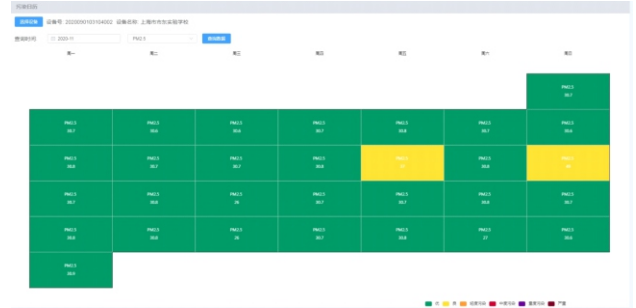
环境日历

选择设备 设备号: 2022090103104002 设备名称: 上海市市东实验学校

查询时间 2020-11 PM2.5 查询数据

| 周一 | 周二 | 周三 | 周四 | 周五 | 周六 | 周日 |
|---|---|---|---|---|---|---|
| | | | | | | PM2.5 30.7 |
| PM2.5 30.7 | PM2.5 30.8 | PM2.5 30.6 | PM2.5 30.7 | PM2.5 30.8 | PM2.5 30.8 | PM2.5 30.6 |
| PM2.5 30.6 | PM2.5 30.7 | PM2.5 30.7 | PM2.5 30.6 | PM2.5 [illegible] | PM2.5 30.8 | PM2.5 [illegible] |
| PM2.5 30.7 | PM2.5 30.8 | PM2.5 36 | PM2.5 30.7 | PM2.5 30.7 | PM2.5 30.8 | PM2.5 30.7 |
| PM2.5 30.8 | PM2.5 30.8 | PM2.5 26 | PM2.5 30.7 | PM2.5 30.8 | PM2.5 27 | PM2.5 30.6 |
| PM2.5 30.8 | | | | | | |

优 良 轻度污染 中度污染 重度污染 严重